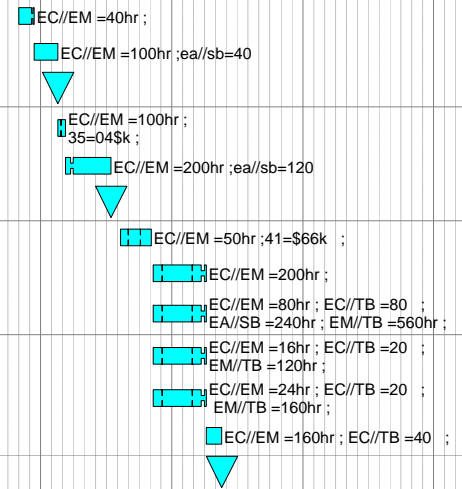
EC//EM =40hr ;

EC//EM =100hr ;ea//sb=40

EC//EM =100hr ;
35=04$k ;

EC//EM =200hr ;ea//sb=120

EC//EM =50hr ;41=$66k ;

EC//EM =200hr ;

EC//EM =80hr ; EC//TB =80 ;
EA//SB =240hr ; EM//TB =560hr ;

EC//EM =16hr ; EC//TB =20 ;
EM//TB =120hr ;

EC//EM =24hr ; EC//TB =20 ;
EM//TB =160hr ;

EC//EM =160hr ; EC//TB =40 ;